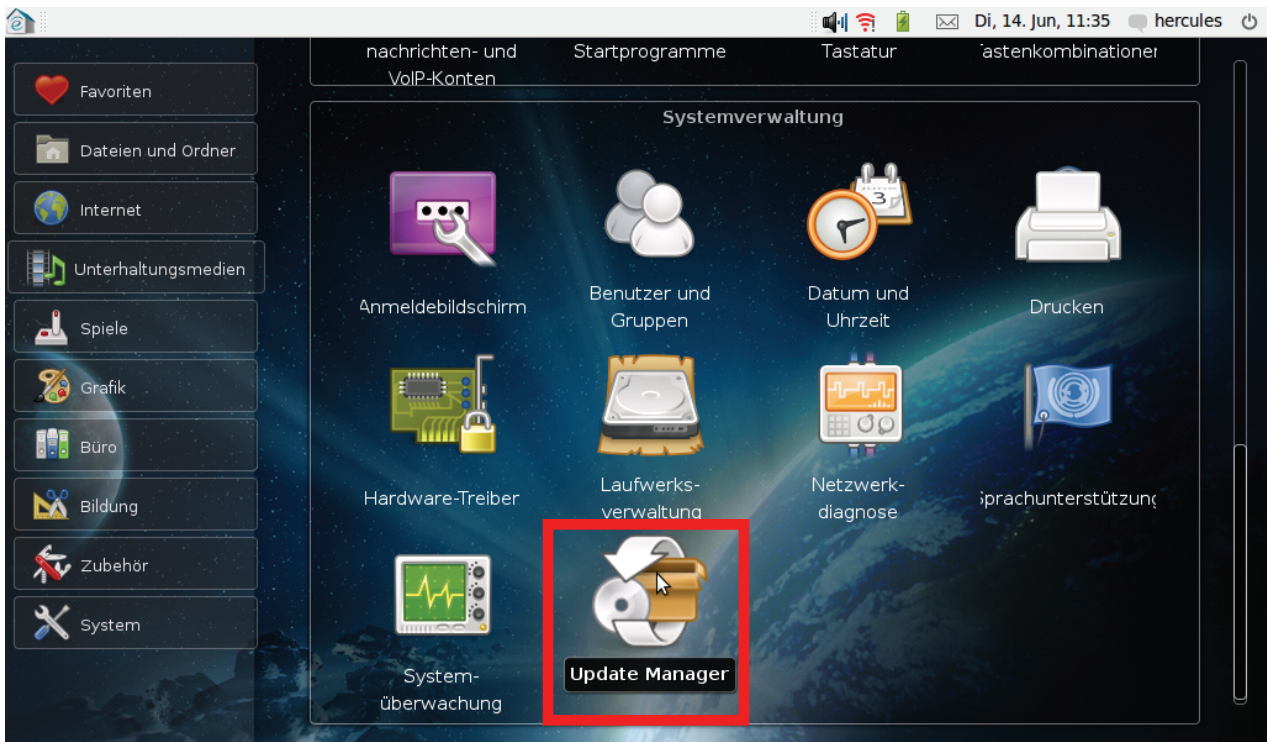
Di, 14. Jun, 11:35 hercules

Favoriten
Dateien und Ordner
Internet
Unterhaltungsmedien
Spiele
Grafik
Büro
Bildung
Zubehör
System

nachrichten- und VolP-Konten
Startprogramme
Tastatur
'astenkombinationer

Systemverwaltung

Anmeldebildschirm
Benutzer und Gruppen
Datum und Uhrzeit
Drucken
Hardware-Treiber
Laufwerksverwaltung
Netzwerkdiagnose
Sprachunterstützung
Systemüberwachung
Update Manager